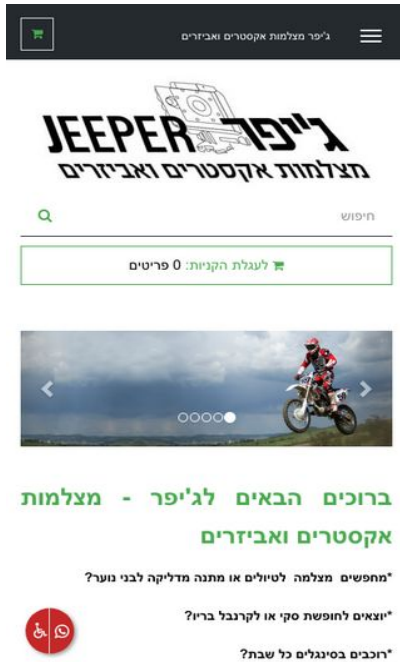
ג'יפר מצלמות אקסטרים ואביזרים

JEEPER ג'יפר
מצלמות אקסטרים ואביזרים

חיפוש

לעגלת הקניות: 0 פריטים

ברוכים הבאים לג'יפר - מצלמות אקסטרים ואביזרים

*מחפשים מצלמה לטיולים או מתנה מדליקה לבני נוער?

*יוצאים לחופשת סקי או לקרנבל בריו?

*רוכבים בסינגלים כל שבת?